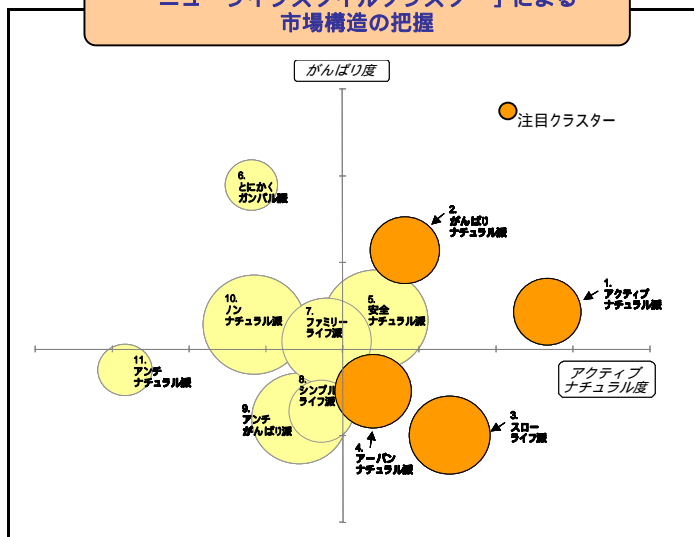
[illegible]による
市場構造の把握

がんばり度

注目クラスター

6.
とにかく
ガンバル派

2.
がんばり
ナチュラル派

1.
アクティブ
ナチュラル派

10.
ノン
ナチュラル派

7.
ファミリー
ライフ派

5.
安全
ナチュラル派

11.
アンチ
ナチュラル派

アクティブ
ナチュラル度

8.
シンプル
ライフ派

9.
アンチ
がんばり派

3.
スロー
ライフ派

4.
アーバン
ナチュラル派